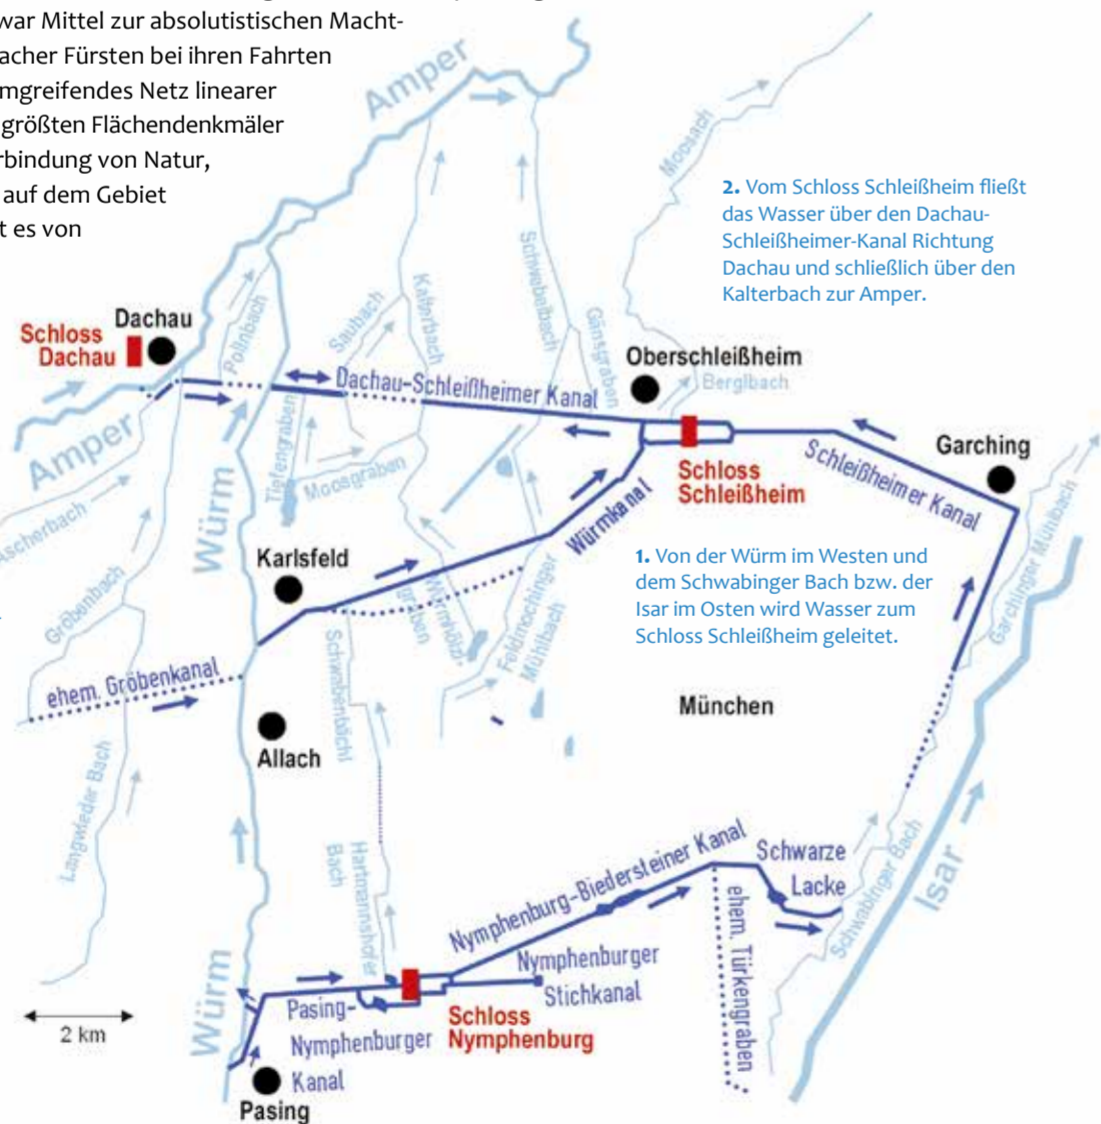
war Mittel zur absolutistischen Macht-
acher Fürsten bei ihren Fahrten
mgreifendes Netz linearer
größten Flächendenkmäler
rbindung von Natur,
auf dem Gebiet
t es von

2. Vom Schloss Schleißheim fließt das Wasser über den Dachau-Schleißheimer-Kanal Richtung Dachau und schließlich über den Kalterbach zur Amper.

1. Von der Würm im Westen und dem Schwabinger Bach bzw. der Isar im Osten wird Wasser zum Schloss Schleißheim geleitet.

Amper
Mosach
Schwebelbach
Gänsgraben
Kalterbach
Saubach
Pollnbach
Schloss Dachau
Dachau
Oberschleißheim
Berglbach
Dachau-Schleißheimer Kanal
Garching
Amper
Tiefengraben
Moosgraben
Schloss Schleißheim
Schleißheimer Kanal
Würm
scherbach
Würmkanal
Garchinger Mühlbach
Karlsfeld
Gröbenbach
Feldmochinger Mühlbach
Würmkanal
ehem. Gröbenkanal
Schwabenbächl
München
Allach
Langwieder Bach
Hartmannshofer Bach
Nymphenburg-Biedersteiner Kanal
Schwarze Lacke
ehem. Türkengraben
Schwabinger Bach
Isar
Nymphenburger Stichkanal
Würm
2 km
Pasing-Nymphenburger Kanal
Schloss Nymphenburg
Pasing